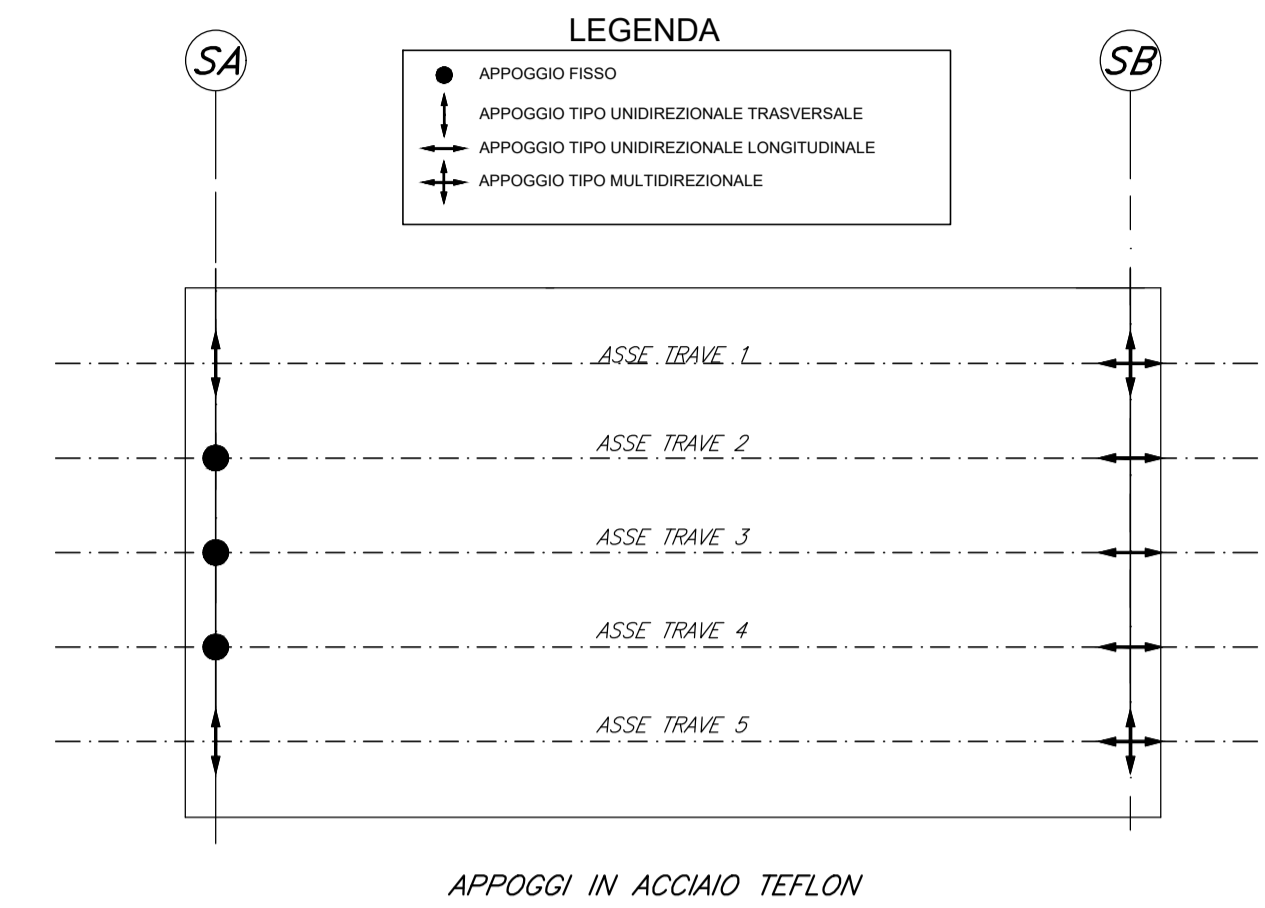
LEGENDA

SA

SB

APPOGGIO FISSO
APPOGGIO TIPO UNIDIREZIONALE TRASVERSALE
APPOGGIO TIPO UNIDIREZIONALE LONGITUDINALE
APPOGGIO TIPO MULTIDIREZIONALE

ASSE TRAVE 1
ASSE TRAVE 2
ASSE TRAVE 3
ASSE TRAVE 4
ASSE TRAVE 5

APPOGGI IN ACCIAIO TEFLON